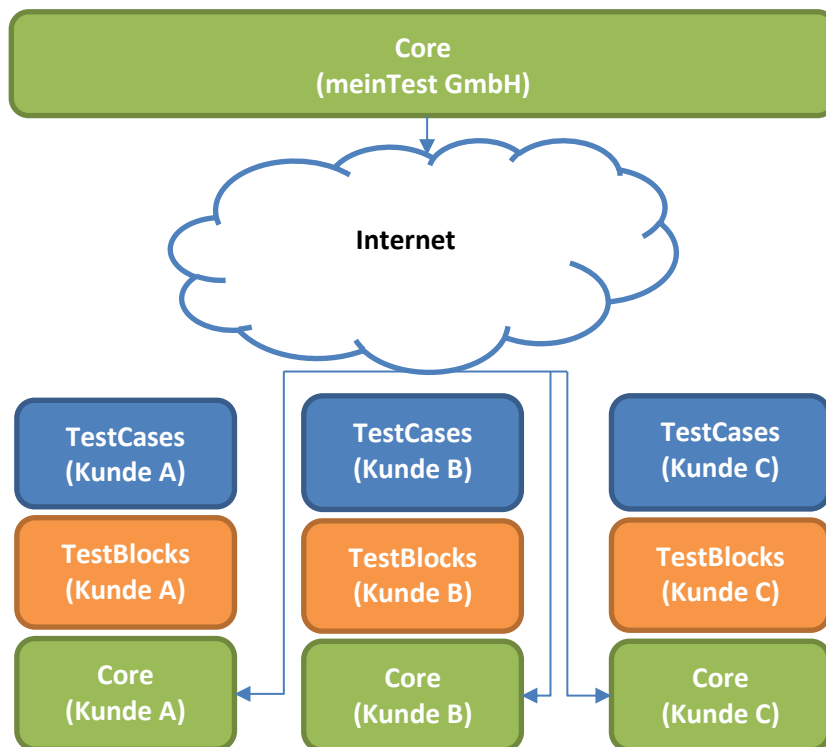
Core
(meinTest GmbH)

Internet

TestCases
(Kunde A)

TestBlocks
(Kunde A)

Core
(Kunde A)

TestCases
(Kunde B)

TestBlocks
(Kunde B)

Core
(Kunde B)

TestCases
(Kunde C)

TestBlocks
(Kunde C)

Core
(Kunde C)